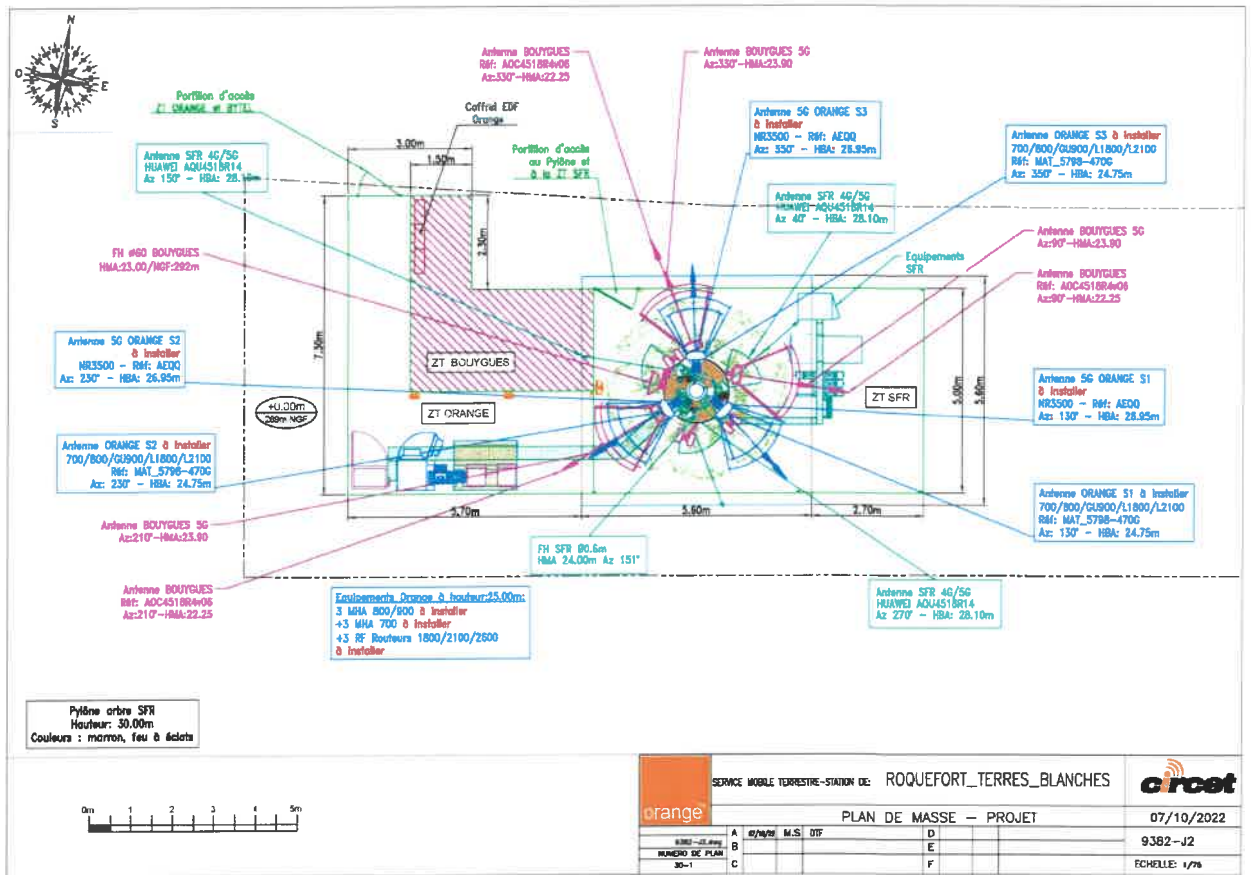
N
O
E
S

Portillon d'accès
ZT ORANGE et BYTEL

Coffret EDF
Orange

Antenne BOUYGUES
Réf: AOC4518R4v06
Az:330°-HMA:22.25

Antenne BOUYGUES 5G
Az:330°-HMA:23.90

Antenne 5G ORANGE S3
à installer
NR3500 - Réf: AEQQ
Az: 330° - HBA: 26.95m

Antenne ORANGE S3 à installer
700/800/GU900/L1800/L2100
Réf: MAT_5798-470G
Az: 350° - HBA: 24.75m

Antenne SFR 4G/5G
HUAWEI AQU4518R14
Az: 150° - HBA: 28.10m

3.00m
1.50m

Portillon d'accès au Pylône et à la ZT SFR

Antenne SFR 4G/5G
HUAWEI AQU4518R14
Az: 40° - HBA: 28.10m

2.30m

FH Ø60 BOUYGUES
HMA:23.00/NGF:292m

Antenne BOUYGUES 5G
Az:90°-HMA:23.90

Equipements SFR

Antenne BOUYGUES
Réf: AOC4518R4v06
Az:90°-HMA:22.25

7.30m

ZT BOUYGUES

Antenne 5G ORANGE S2
à installer
NR3500 - Réf: AEQQ
Az: 230° - HBA: 26.95m

+0.00m
269m NGF

ZT ORANGE

ZT SFR

5.00m
5.60m

Antenne 5G ORANGE S1
à installer
NR3500 - Réf: AEQQ
Az: 130° - HBA: 26.95m

Antenne ORANGE S2 à installer
700/800/GU900/L1800/L2100
Réf: MAT_5798-470G
Az: 230° - HBA: 24.75m

Antenne ORANGE S1 à installer
700/800/GU900/L1800/L2100
Réf: MAT_5798-470G
Az: 130° - HBA: 24.75m

Antenne BOUYGUES 5G
Az:210°-HMA:23.90

5.70m
5.60m
2.70m

FH SFR Ø0.6m
HMA 24.00m Az 151°

Antenne BOUYGUES
Réf: AOC4518R4v06
Az:210°-HMA:22.25

Equipements Orange à hauteur:25.00m:
3 MHA 800/900 à installer
+3 MHA 700 à installer
+3 RF Routeurs 1800/2100/2600
à installer

Antenne SFR 4G/5G
HUAWEI AQU4518R14
Az 270° - HBA: 28.10m

Pylône arbre SFR
Hauteur: 30.00m
Couleurs : marron, feu à éclats

0m 1 2 3 4 5m

orange

SERVICE MOBILE TERRESTRE-STATION DE: ROQUEFORT_TERRES_BLANCHES

circet

PLAN DE MASSE - PROJET

07/10/2022

9382-J2.dwg
NUMERO DE PLAN
30-1

A 07/10/22 M.S DTF
B
C
D
E
F

9382-J2

ECHELLE: 1/75